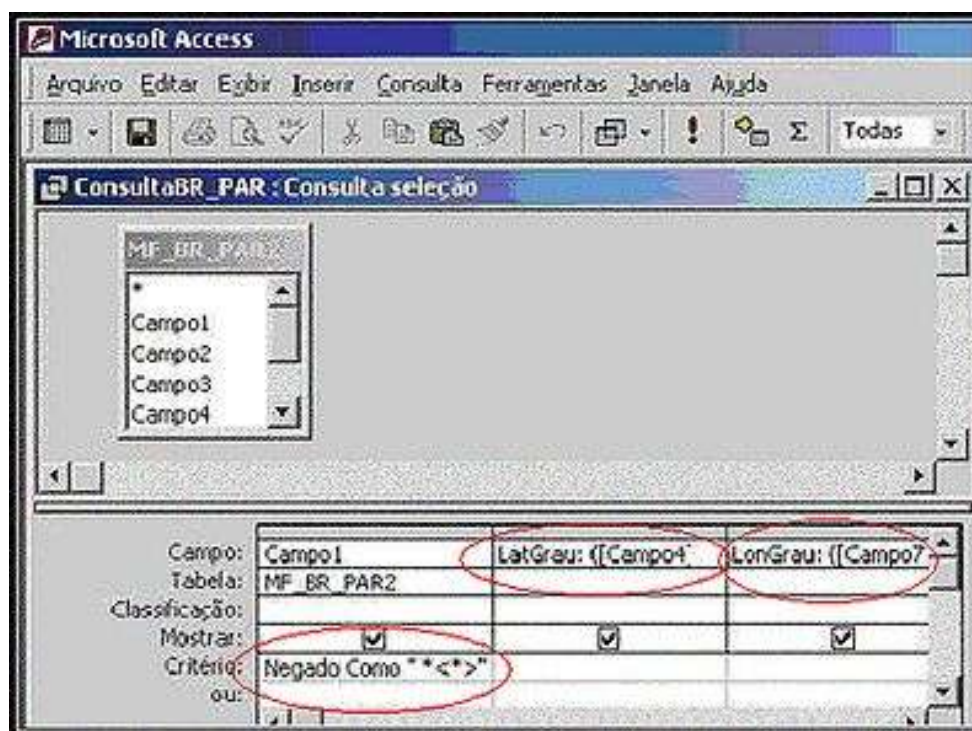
Microsoft Access

Arquivo Editar Exibir Inserir Consulta Ferramentas Janela Ajuda

Todas

ConsultaBR_PAR : Consulta seleção

MF_BR_PAR2

*
Campo1
Campo2
Campo3
Campo4

| | | | |
|---|---|---|---|
| Campo: | Campo1 | LatGrau: ([Campo4 | LonGrau: ([Campo7 |
| Tabela: | MF_BR_PAR2 | | |
| Classificação: | | | |
| Mostrar: | ☑ | ☑ | ☑ |
| Critério: | Negado Como "*<*>" | | |
| ou: | | | |